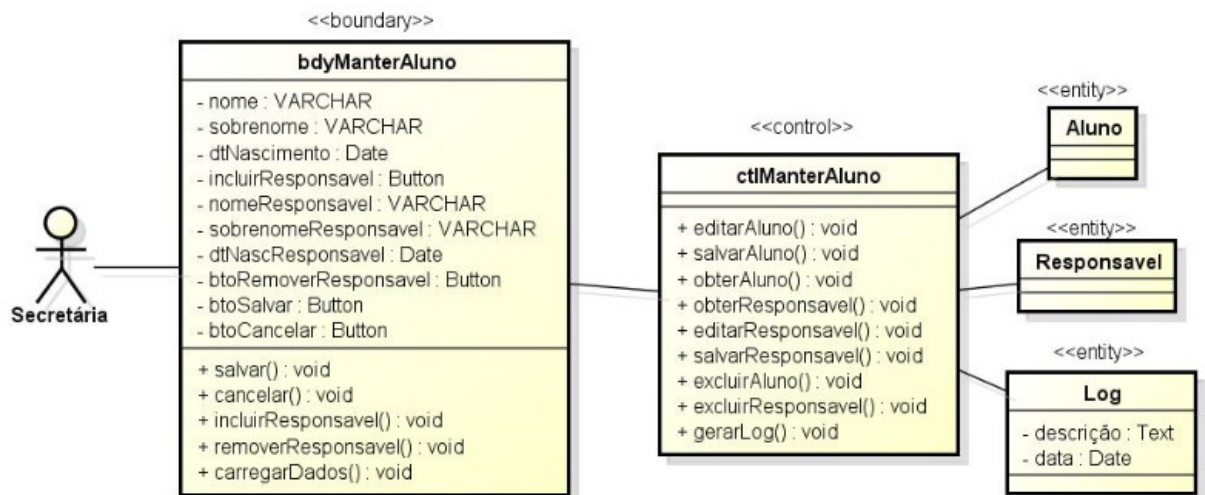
Secretária

<<boundary>>
bdyManterAluno

- nome : VARCHAR
- sobrenome : VARCHAR
- dtNascimento : Date
- incluirResponsavel : Button
- nomeResponsavel : VARCHAR
- sobrenomeResponsavel : VARCHAR
- dtNascResponsavel : Date
- btoRemoverResponsavel : Button
- btoSalvar : Button
- btoCancelar : Button

+ salvar() : void
+ cancelar() : void
+ incluirResponsavel() : void
+ removerResponsavel() : void
+ carregarDados() : void

<<control>>
ctlManterAluno

+ editarAluno() : void
+ salvarAluno() : void
+ obterAluno() : void
+ obterResponsavel() : void
+ editarResponsavel() : void
+ salvarResponsavel() : void
+ excluirAluno() : void
+ excluirResponsavel() : void
+ gerarLog() : void

<<entity>>
Aluno

<<entity>>
Responsavel

<<entity>>
Log

- descrição : Text
- data : Date